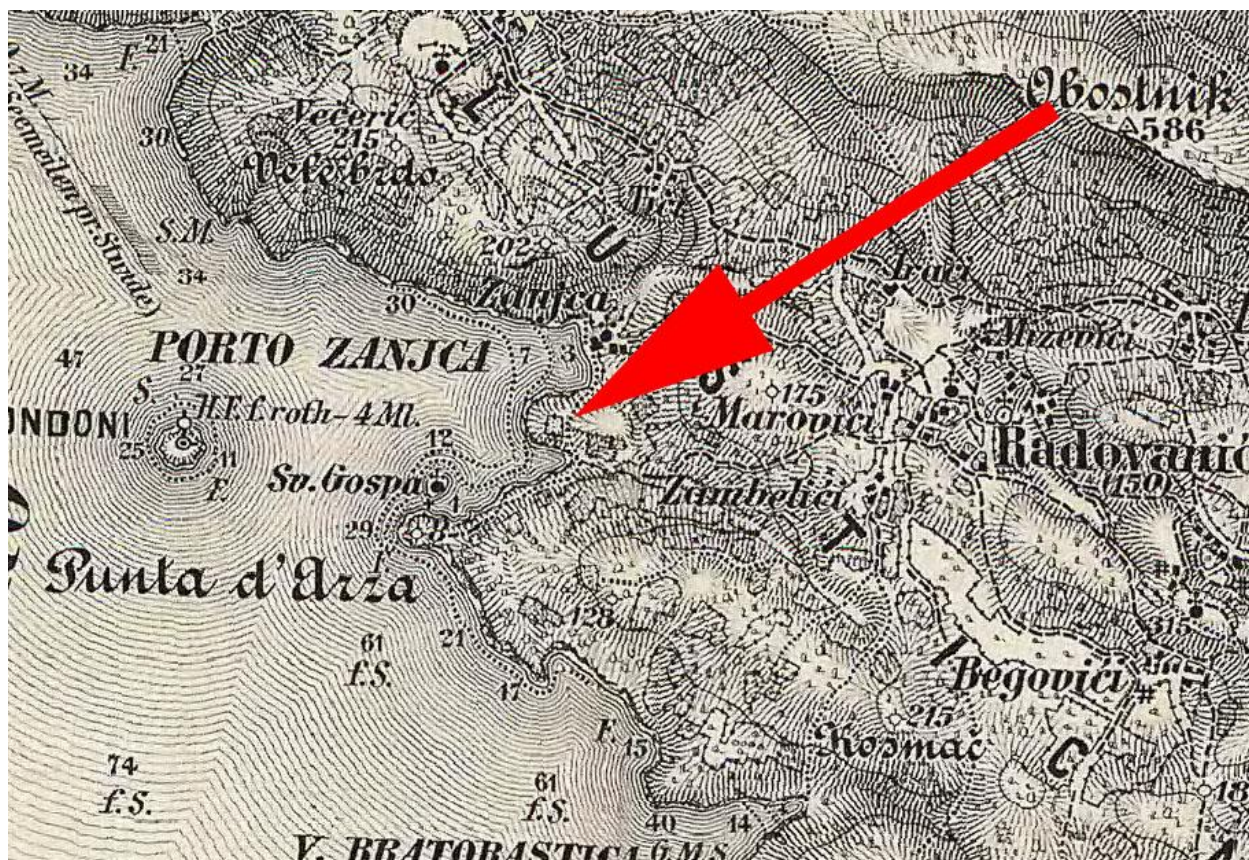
21
34 F.
0,7 M.
Gezeiten pr. Stunde
30
Večeric
215
Velebrdo
L
Tići
S.M.
34
202
U
30
Zanjca
Obostnik
△586
Kraći
Mizevici
PORTO ZANJCA
47
27
7
3
S.
H.F. f. roth - 4 Ml.
175
Marovici
NDONI
25
12
Radovanić
11
F.
Sv. Gospa
(150)
Zambelici
29
T
Punta d'Arza
128
61
f.S.
21
17
I
315
Begovici
215
F.
15
Kosmač
C
74
f.S.
61
f.S.
40
14
18
V. BRATORASTICA